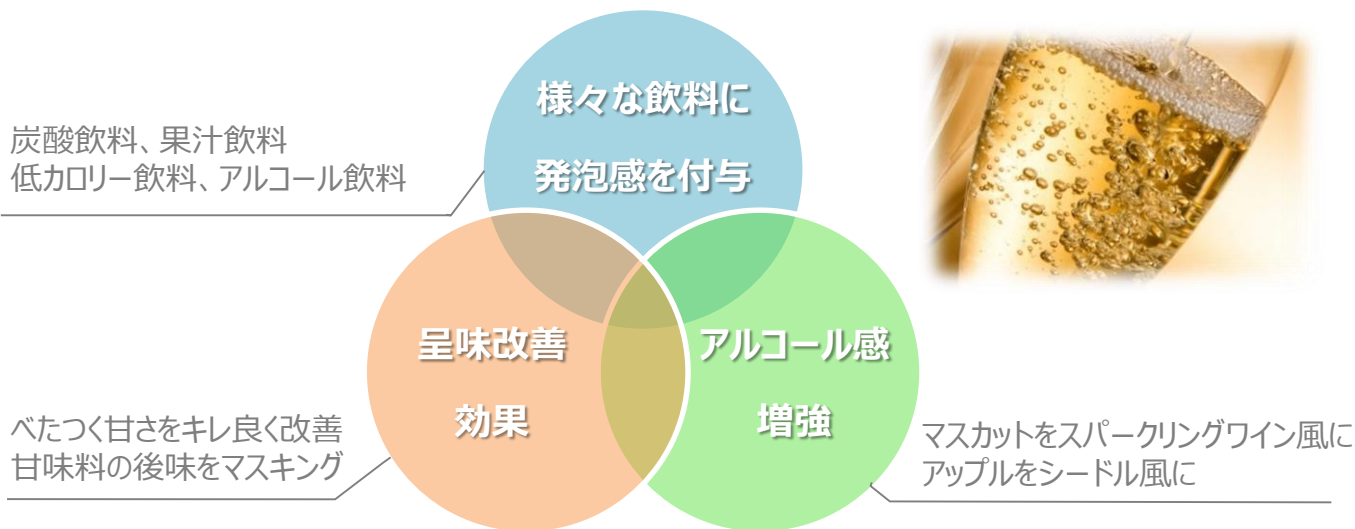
炭酸飲料、果汁飲料
低カロリー飲料、アルコール飲料

様々な飲料に
発泡感を付与

呈味改善
効果

アルコール感
増強

べたつく甘さをキレ良く改善
甘味料の後味をマスキング

マスカットをスパークリングワイン風に
アップルをシードル風に